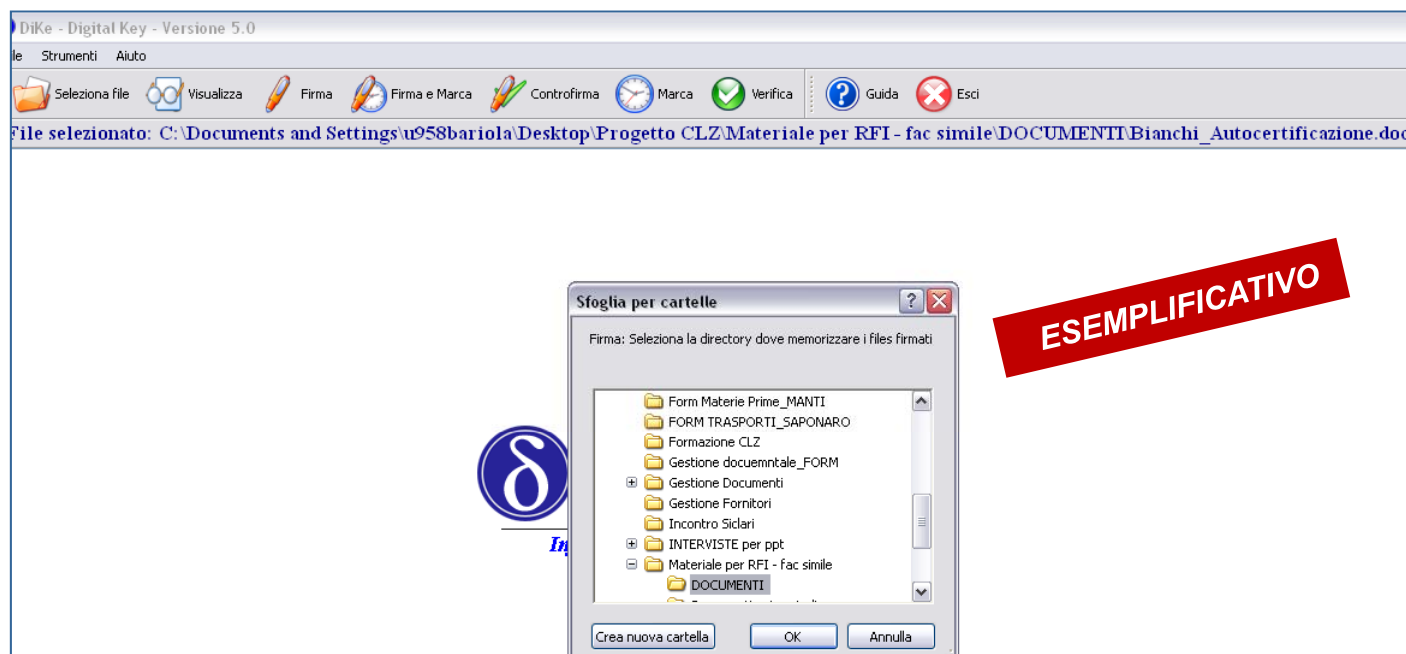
DiKe - Digital Key - Versione 5.0

le Strumenti Aiuto

Seleziona file Visualizza Firma Firma e Marca Controfirma Marca Verifica Guida Esci

File selezionato: C:\Documents and Settings\u958bariola\Desktop\Progetto CLZ\Materiale per RFI - fac simile\DOCUMENTI\Bianchi_Autocertificazione.doc

ESEMPLIFICATIVO

Sfoglia per cartelle

Firma: Seleziona la directory dove memorizzare i files firmati

Form Materie Prime_MANTI
FORM TRASPORTI_SAPONARO
Formazione CLZ
Gestione docuemntale_FORM
Gestione Documenti
Gestione Fornitori
Incontro Siclari
INTERVISTE per ppt
Materiale per RFI - fac simile
DOCUMENTI
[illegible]

Crea nuova cartella OK Annulla

In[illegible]